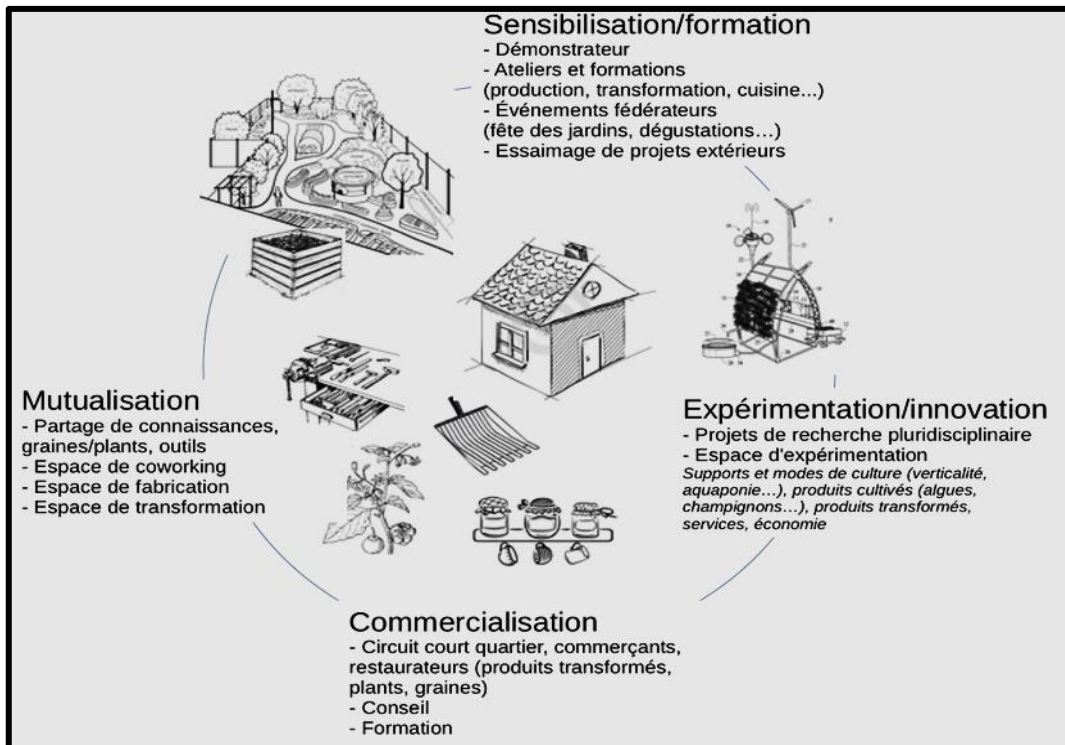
Sensibilisation/formation
- Démonstrateur
- Ateliers et formations (production, transformation, cuisine…)
- Événements fédérateurs (fête des jardins, dégustations…)
- Essaimage de projets extérieurs

Mutualisation
- Partage de connaissances, graines/plants, outils
- Espace de coworking
- Espace de fabrication
- Espace de transformation

Expérimentation/innovation
- Projets de recherche pluridisciplinaire
- Espace d'expérimentation
Supports et modes de culture (verticalité, aquaponie…), produits cultivés (algues, champignons…), produits transformés, services, économie

Commercialisation
- Circuit court quartier, commerçants, restaurateurs (produits transformés, plants, graines)
- Conseil
- Formation